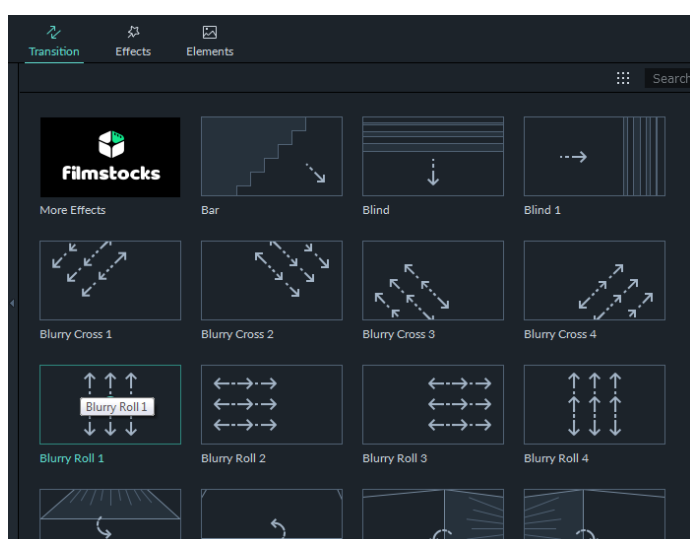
Transition
Effects
Elements

Search

filmstocks
More Effects

Bar

Blind

Blind 1

Blurry Cross 1

Blurry Cross 2

Blurry Cross 3

Blurry Cross 4

Blurry Roll 1
Blurry Roll 1

Blurry Roll 2

Blurry Roll 3

Blurry Roll 4